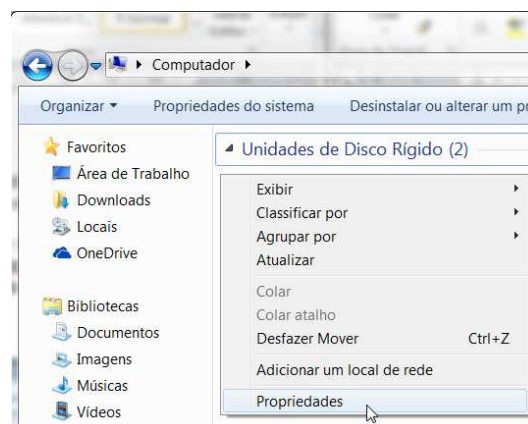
Computador ▸

Organizar ▾ Propriedades do sistema Desinstalar ou alterar um pr

Favoritos
Área de Trabalho
Downloads
Locais
OneDrive

Bibliotecas
Documentos
Imagens
Músicas
Vídeos

Unidades de Disco Rígido (2)

Exibir
Classificar por
Agrupar por
Atualizar
Colar
Colar atalho
Desfazer Mover Ctrl+Z
Adicionar um local de rede
Propriedades